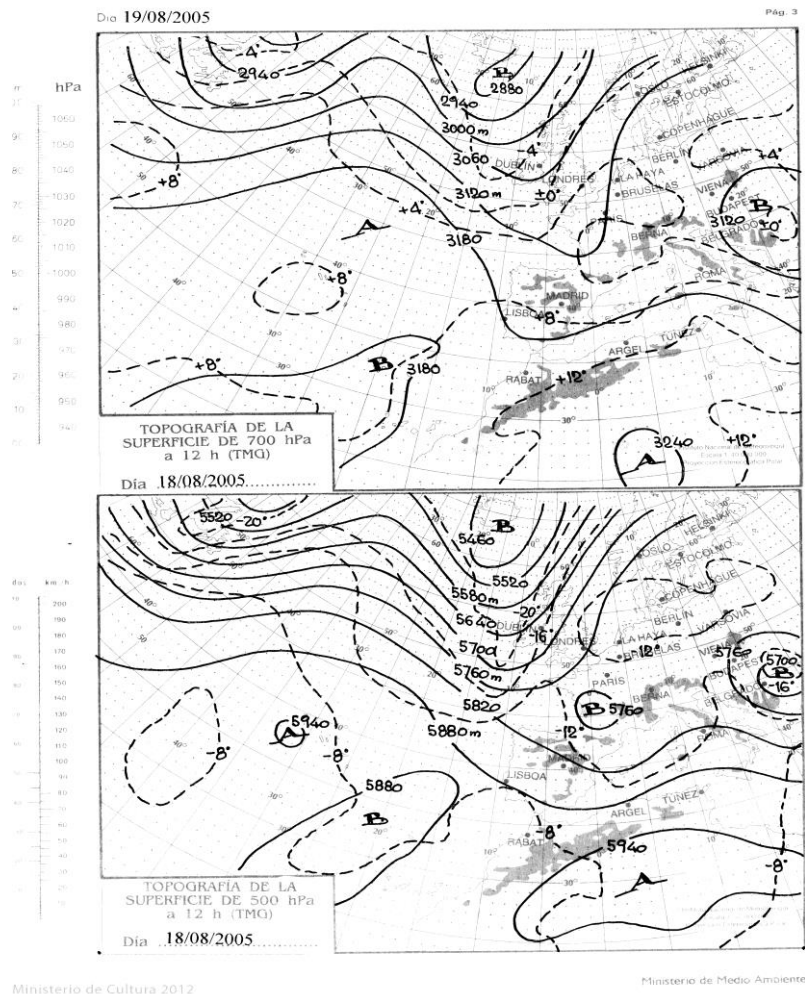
Día 19/08/2005

Pág. 3

hPa
1060
1050
1040
1030
1020
1010
1000
990
980
970
960
950
940

-4°
2940
B
2880
2940
3000 m
3060
-4°
3120 m
±0°
+4°
+8°
A
3180
+8°
-8°
+8°
B
3180
+12°
3120
B
-0°
3240
+12°
A

OSLO
HELSINKI
ESTOCOLMO
COPENHAGUE
DUBLIN
LONDRES
LA HAYA
BERLIN
VARSOVIA
BRUSELAS
VIENA
BERNA
BELGRADO
ROMA
MADRID
LISBOA
TUNEZ
ARGEL
RABAT

TOPOGRAFÍA DE LA SUPERFICIE DE 700 hPa a 12 h (TMG)

Día 18/08/2005.............

km/h
200
190
180
170
160
150
140
130
120
110
100
90
80
70
60
50
40
30
20
10

5520
-20°
B
5460
5520
5580 m
-20°
5640
-16°
5700
5760 m
5820
5880 m
5940
A
-8°
-8°
5880
B
-12°
B
5760
-12°
5760
5700
B
-16°
-8°
5940
A
-8°

OSLO
HELSINKI
ESTOCOLMO
COPENHAGUE
DUBLIN
LONDRES
LA HAYA
BERLIN
VARSOVIA
BRUSELAS
PARIS
VIENA
BUDAPEST
BELGRADO
ROMA
MADRID
LISBOA
TUNEZ
ARGEL
RABAT

TOPOGRAFÍA DE LA SUPERFICIE DE 500 hPa a 12 h (TMG)

Día 18/08/2005.............

Ministerio de Cultura 2012

Ministerio de Medio Ambiente